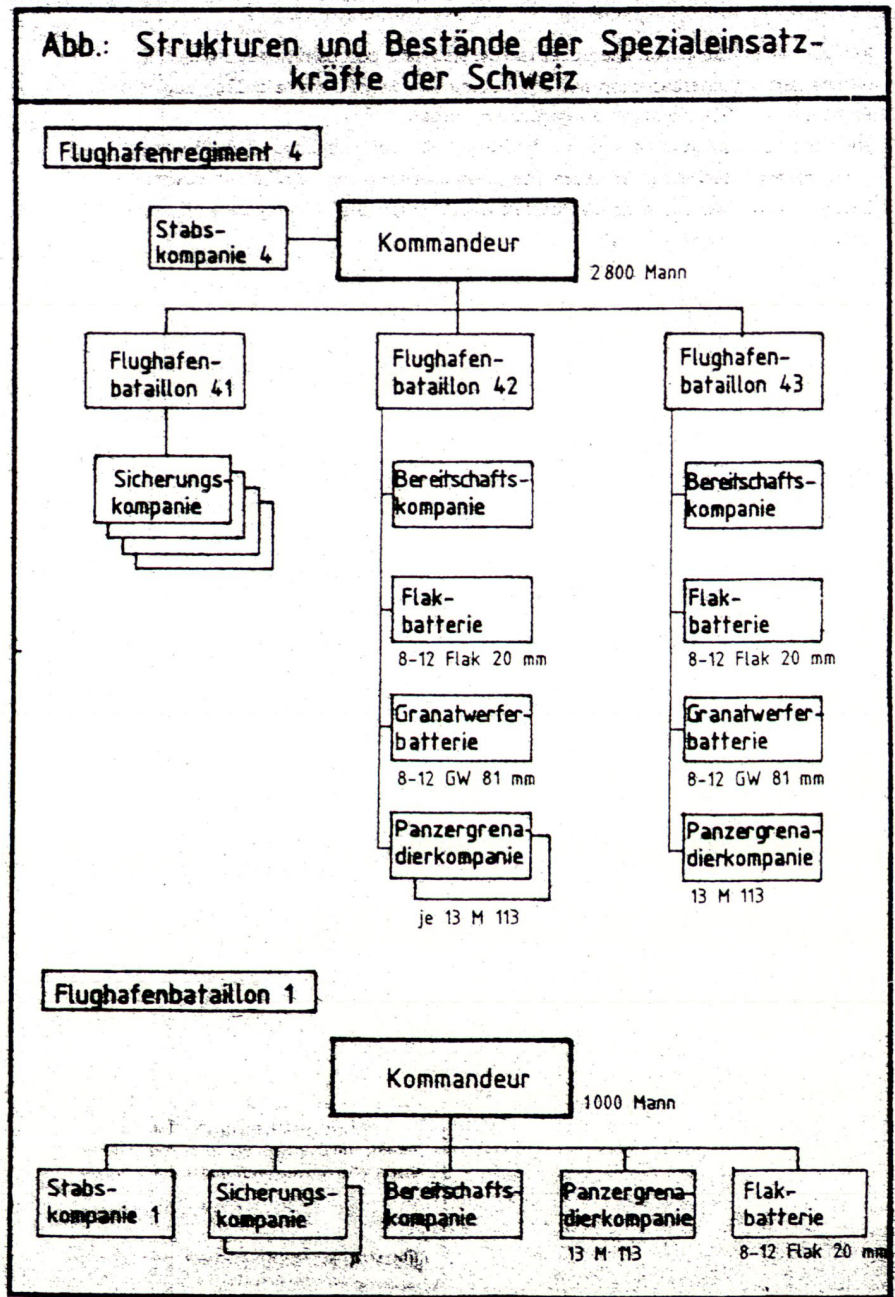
Abb.: Strukturen und Bestände der Spezialeinsatzkräfte der Schweiz

Flughafenregiment 4

Stabskompanie 4

Kommandeur

2800 Mann

Flughafenbataillon 41

Sicherungskompanie

Flughafenbataillon 42

Bereitschaftskompanie

Flakbatterie

8-12 Flak 20 mm

Granatwerferbatterie

8-12 GW 81 mm

Panzergrenadierkompanie

je 13 M 113

Flughafenbataillon 43

Bereitschaftskompanie

Flakbatterie

8-12 Flak 20 mm

Granatwerferbatterie

8-12 GW 81 mm

Panzergrenadierkompanie

13 M 113

Flughafenbataillon 1

Kommandeur

1000 Mann

Stabskompanie 1

Sicherungskompanie

Bereitschaftskompanie

Panzergrenadierkompanie

13 M 113

Flakbatterie

8-12 Flak 20 mm